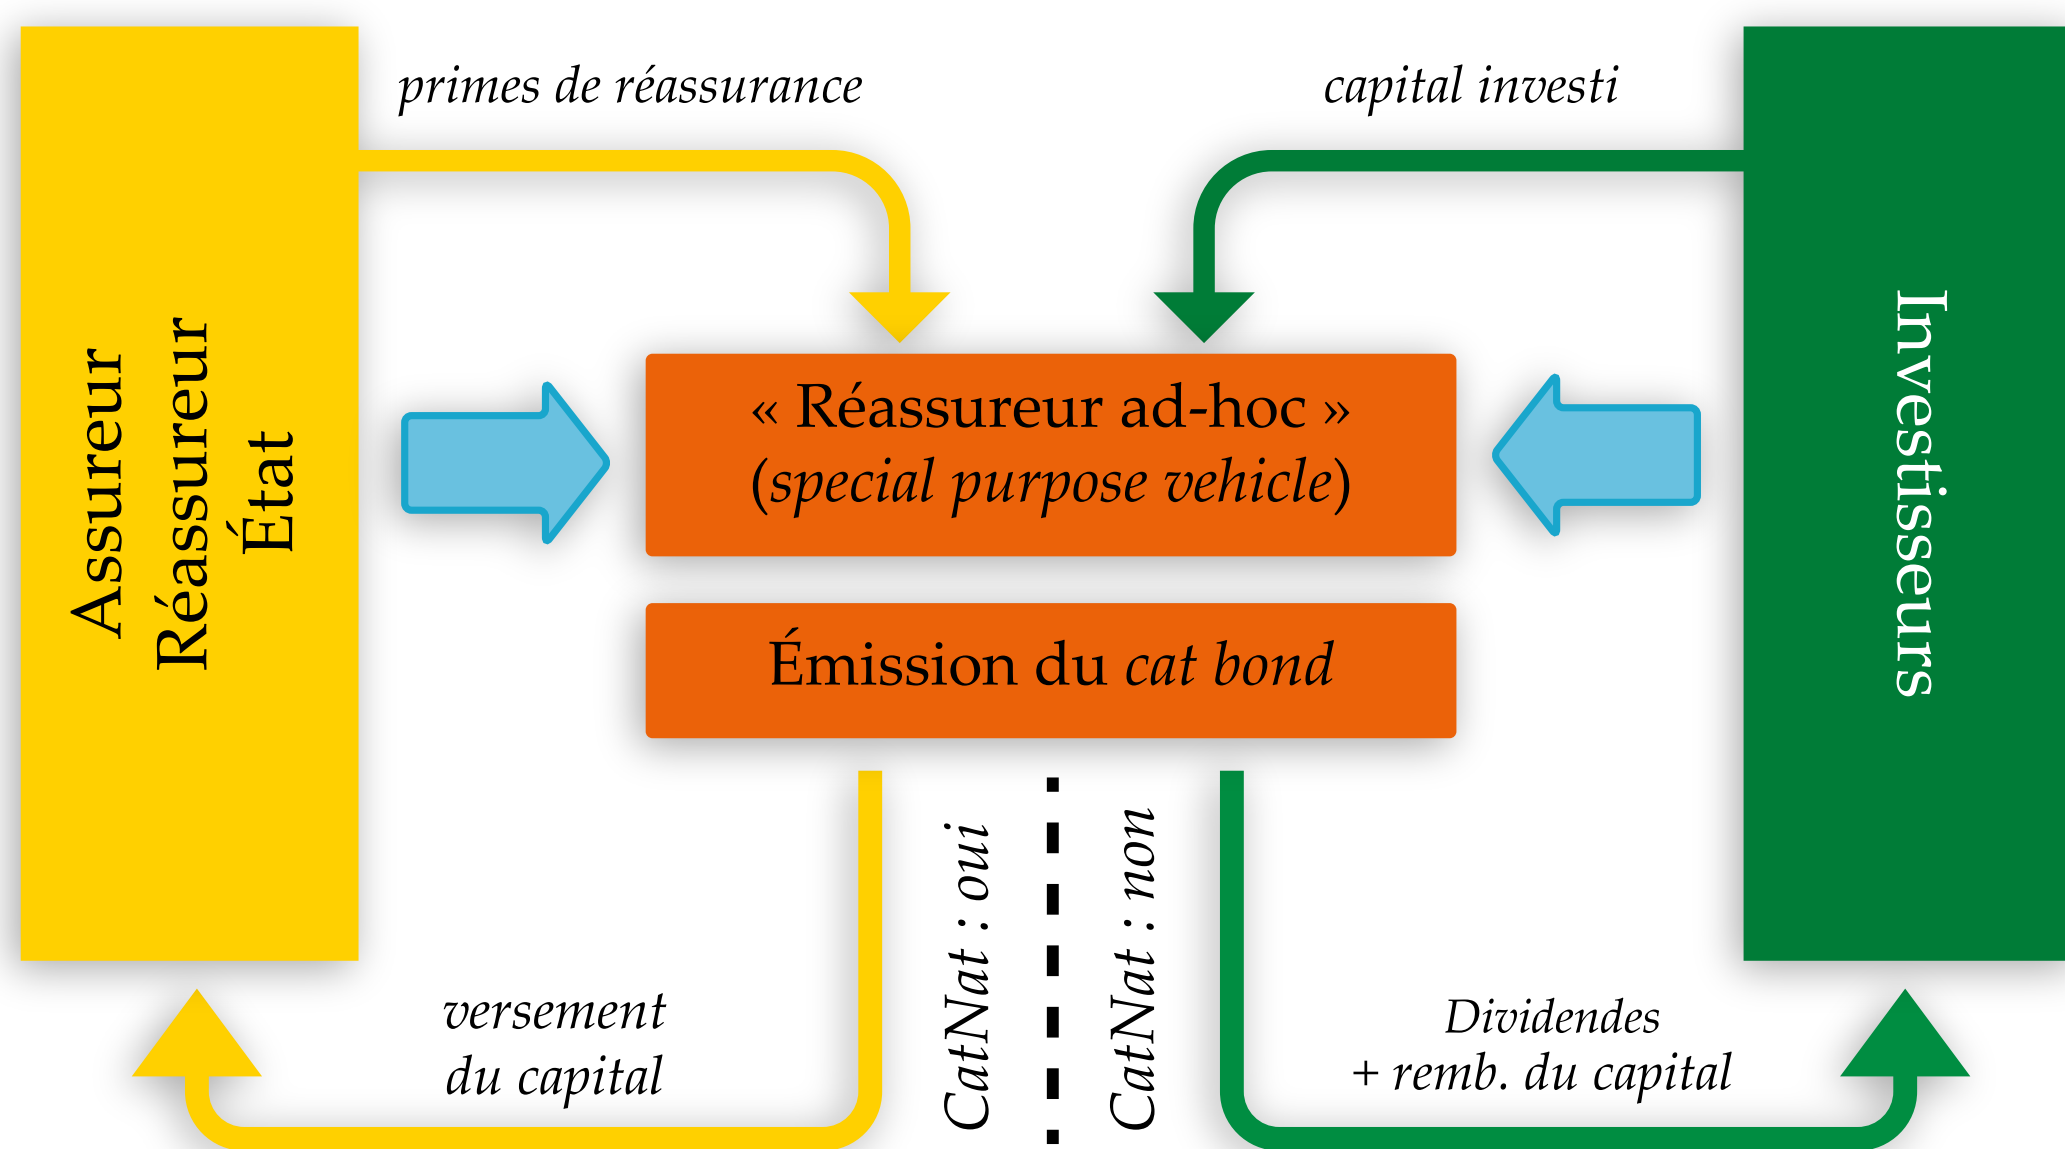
Assureur
Réassureur
État

primes de réassurance

capital investi

Investisseurs

« Réassureur ad-hoc »
(special purpose vehicle)

Émission du cat bond

CatNat : oui

CatNat : non

versement
du capital

Dividendes
+ remb. du capital